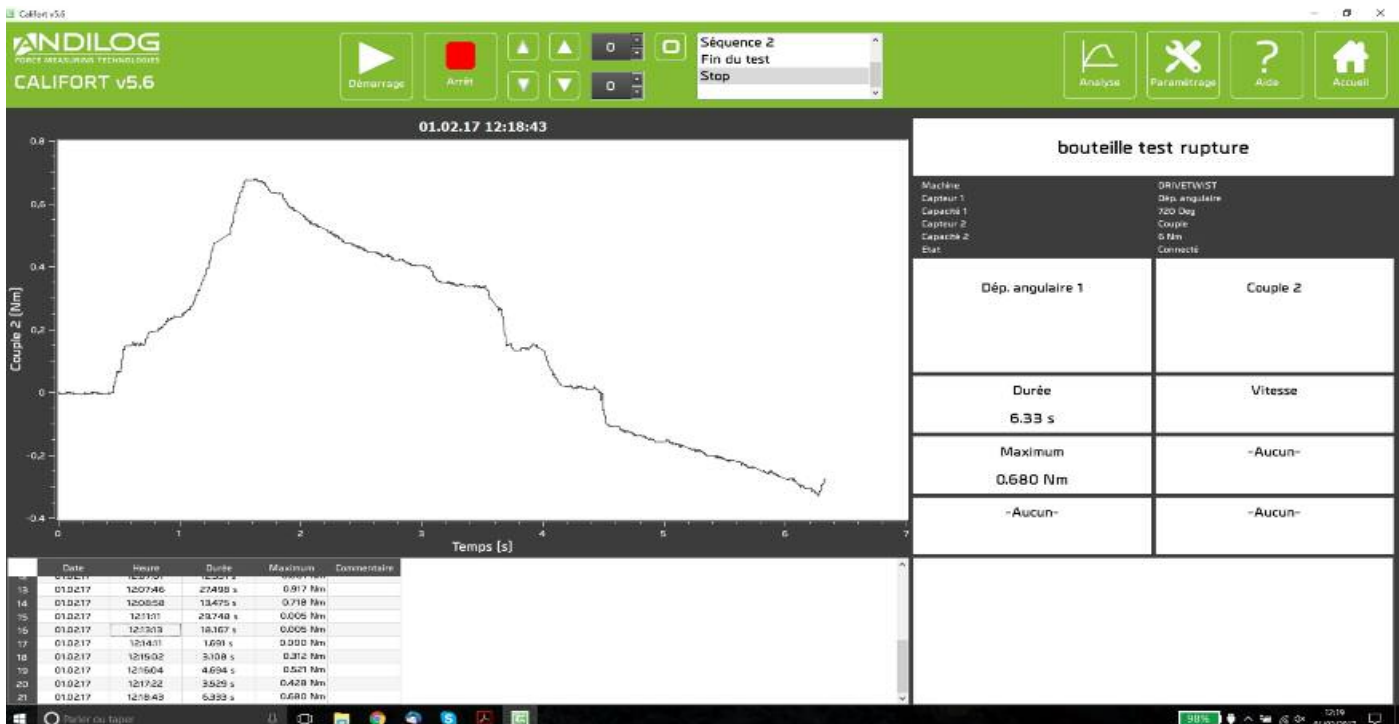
Califort v5.6

ANDILOG
FORCE MEASURING TECHNOLOGIES
CALIFORT v5.6

Démarrage
Arrêt
0
0
Séquence 2
Fin du test
Stop

Analyse
Paramétrage
Aide
Accueil

01.02.17 12:18:43

0.8
0.6
0.4
0.2
0
-0.2
-0.4
Couple 2 [Nm]
0 1 2 3 4 5 6 7
Temps [s]

bouteille test rupture

Machine DRIVETWIST
Capteur 1 Dép. angulaire
Capacité 1 720 Deg
Capteur 2 Couple
Capacité 2 6 Nm
Etat Connecté

Dép. angulaire 1
Couple 2
Durée
6.33 s
Vitesse
Maximum
0.680 Nm
-Aucun-
-Aucun-
-Aucun-

| | Date | Heure | Durée | Maximum | Commentaire |
|---|---|---|---|---|---|
| 13 | 01.02.17 | 12:07:46 | 27.498 s | 0.817 Nm | |
| 14 | 01.02.17 | 12:08:58 | 13.475 s | 0.718 Nm | |
| 15 | 01.02.17 | 12:11:11 | 29.748 s | 0.005 Nm | |
| 16 | 01.02.17 | 12:13:13 | 18.167 s | 0.005 Nm | |
| 17 | 01.02.17 | 12:14:31 | 1.691 s | 0.000 Nm | |
| 18 | 01.02.17 | 12:15:02 | 3.108 s | 0.312 Nm | |
| 19 | 01.02.17 | 12:16:04 | 4.694 s | 0.521 Nm | |
| 20 | 01.02.17 | 12:17:22 | 3.529 s | 0.428 Nm | |
| 21 | 01.02.17 | 12:18:43 | 6.333 s | 0.680 Nm | |

Parler ou taper
98%
12:19